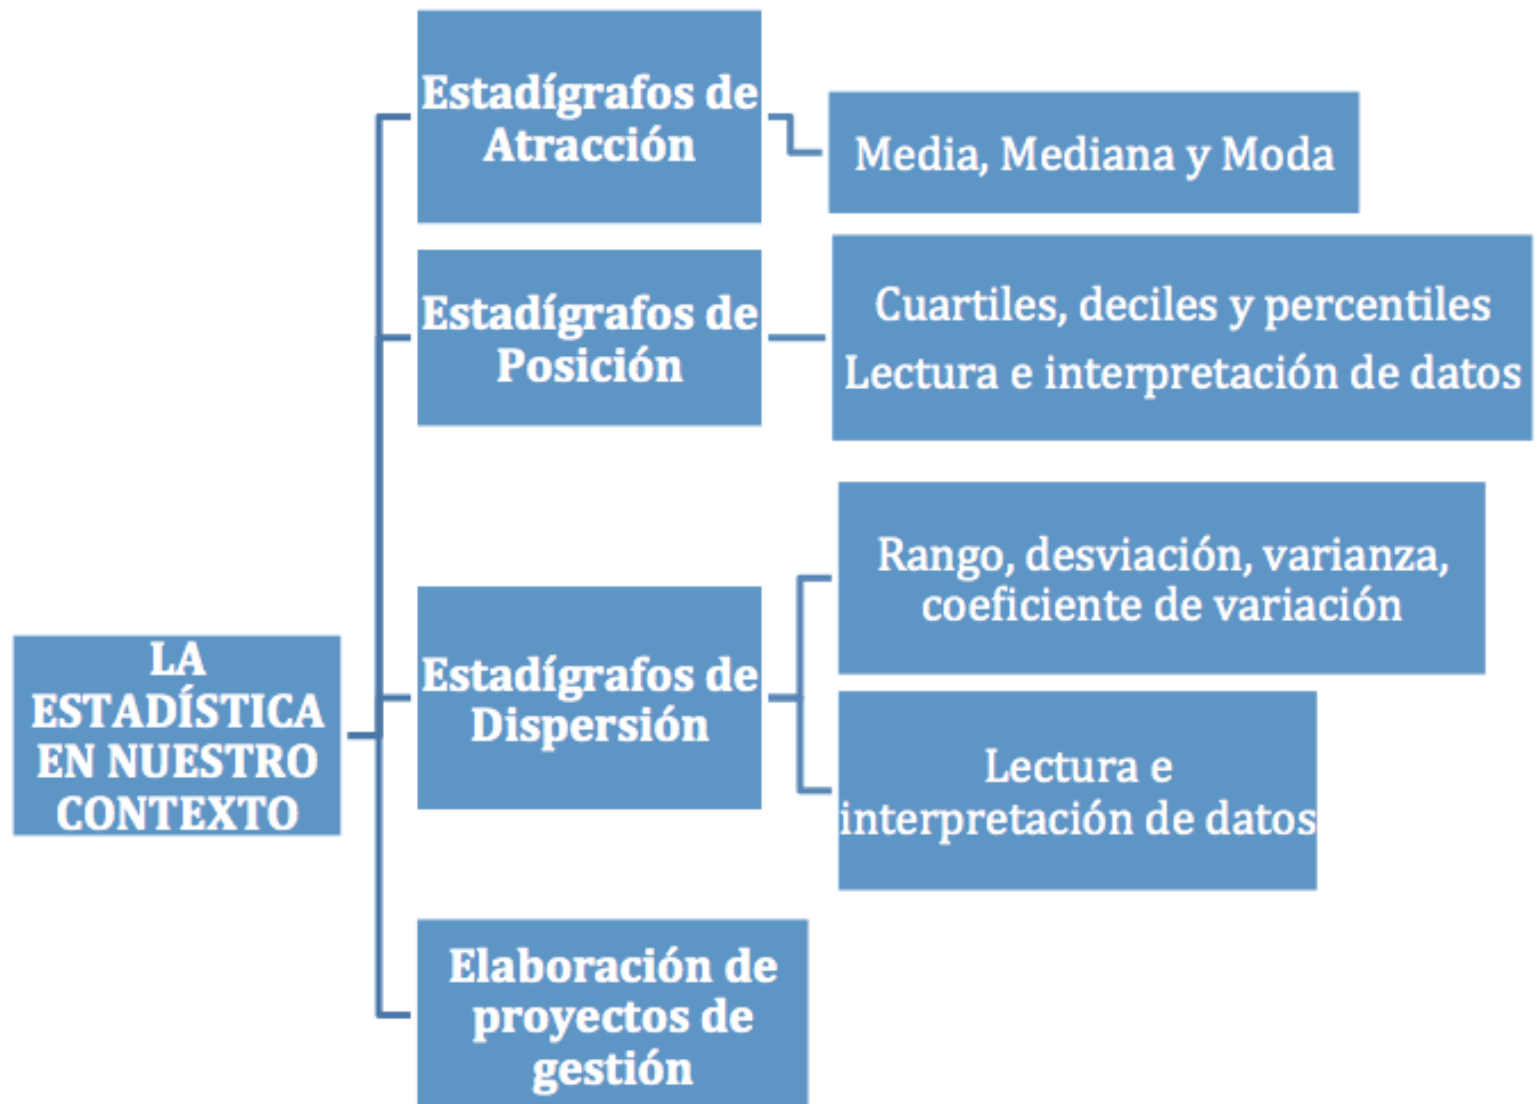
LA ESTADÍSTICA EN NUESTRO CONTEXTO

Estadígrafos de Atracción

Media, Mediana y Moda

Estadígrafos de Posición

Cuartiles, deciles y percentiles
Lectura e interpretación de datos

Estadígrafos de Dispersión

Rango, desviación, varianza, coeficiente de variación

Lectura e interpretación de datos

Elaboración de proyectos de gestión